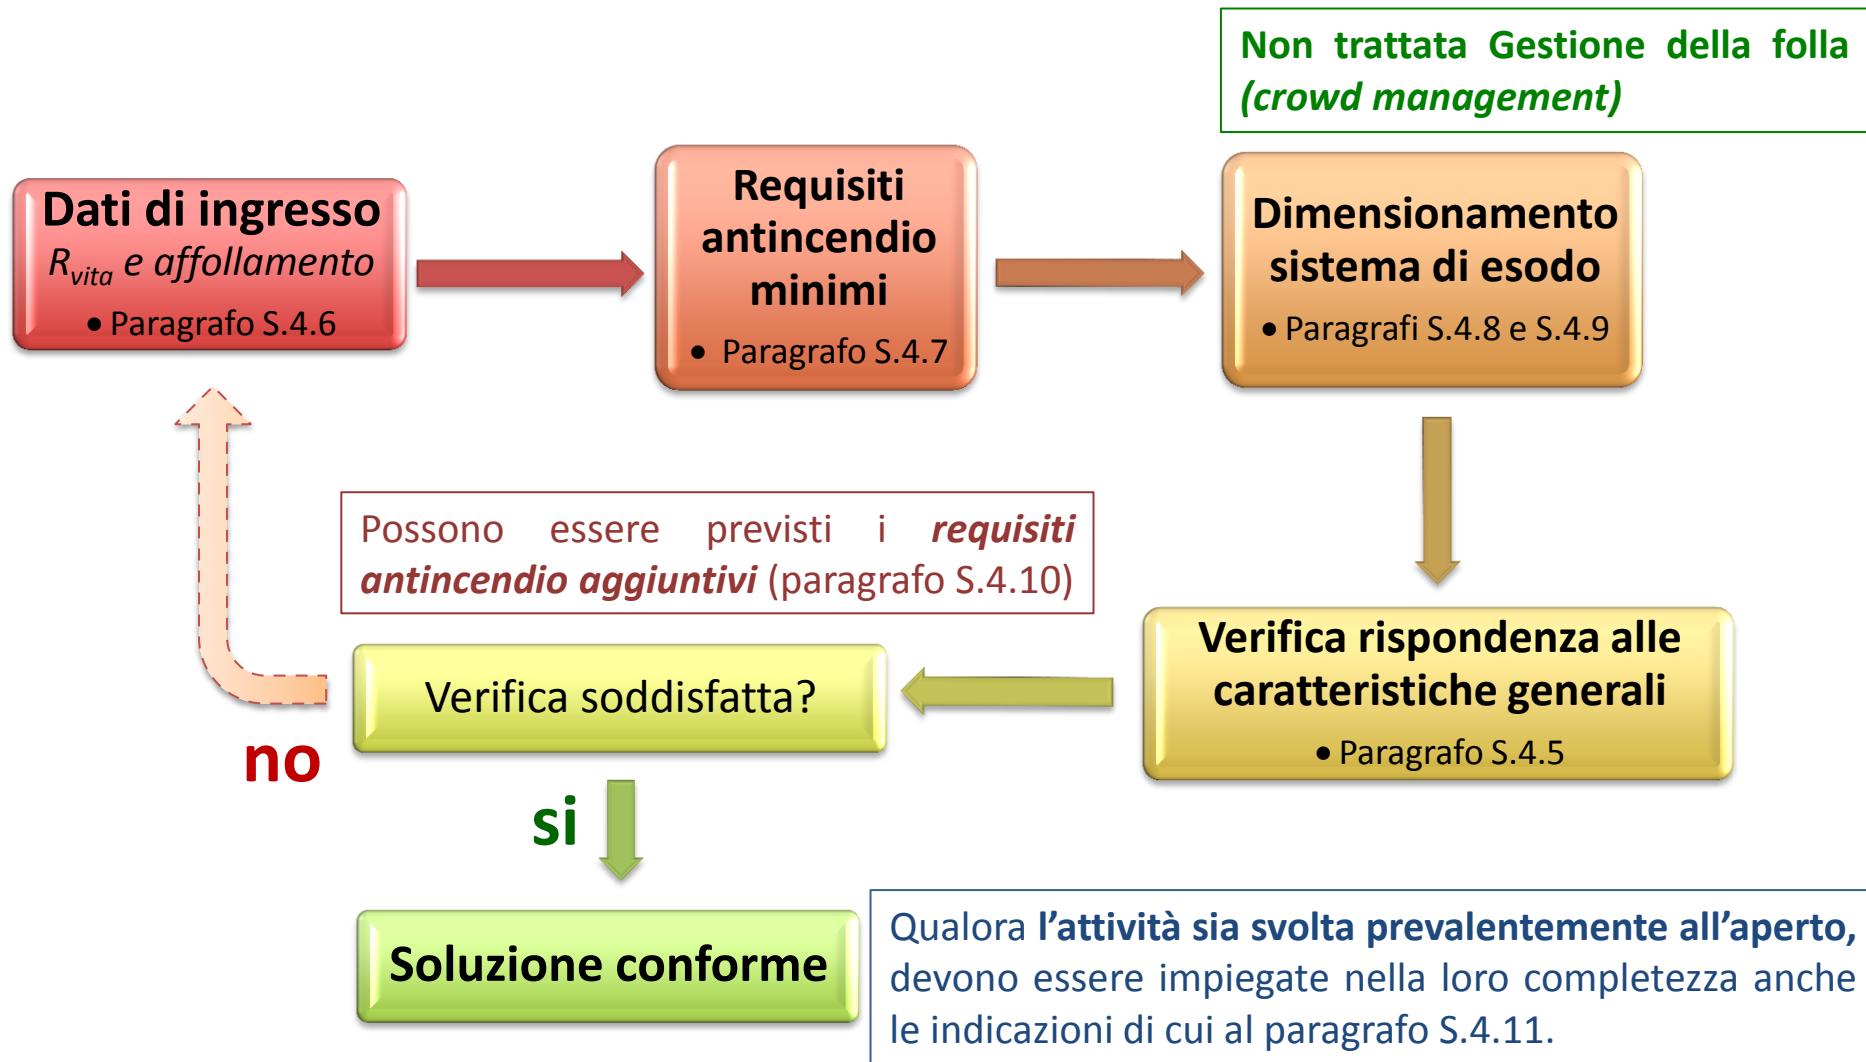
Non trattata Gestione della folla *(crowd management)*

Dati di ingresso
$R_{vita}$ e affollamento
• Paragrafo S.4.6

Requisiti antincendio minimi
• Paragrafo S.4.7

Dimensionamento sistema di esodo
• Paragrafi S.4.8 e S.4.9

Possono essere previsti i ***requisiti antincendio aggiuntivi*** (paragrafo S.4.10)

Verifica rispondenza alle caratteristiche generali
• Paragrafo S.4.5

Verifica soddisfatta?

no

si

Soluzione conforme

Qualora **l'attività sia svolta prevalentemente all'aperto,** devono essere impiegate nella loro completezza anche le indicazioni di cui al paragrafo S.4.11.